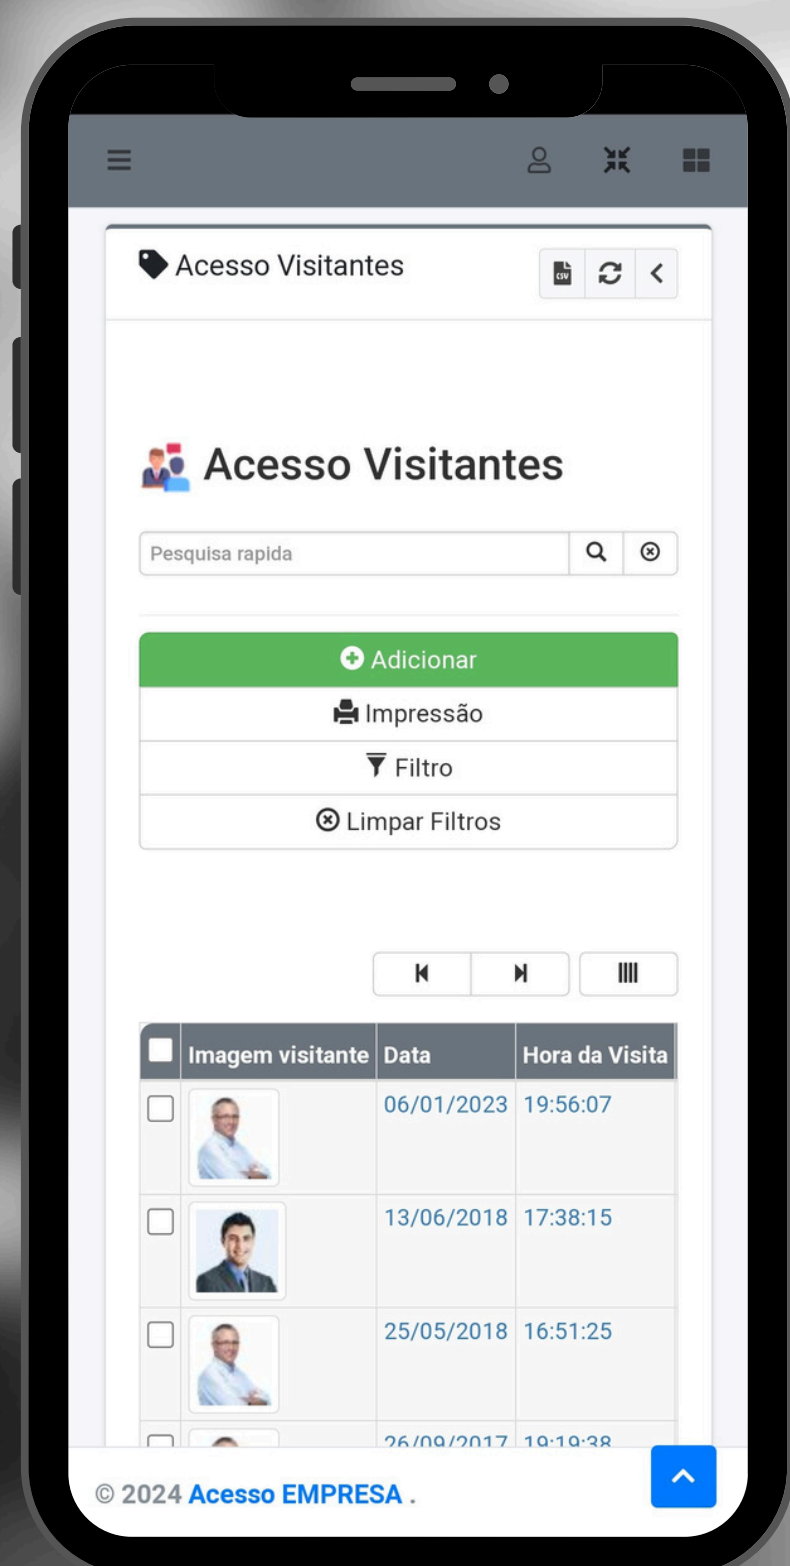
Acesso Visitantes

Acesso Visitantes

Pesquisa rapida

Adicionar

Impressão

Filtro

Limpar Filtros

| | Imagem visitante | Data | Hora da Visita |
|---|---|---|---|
| | | 06/01/2023 | 19:56:07 |
| | | 13/06/2018 | 17:38:15 |
| | | 25/05/2018 | 16:51:25 |
| | | 26/09/2017 | 19:19:38 |

© 2024 Acesso EMPRESA .